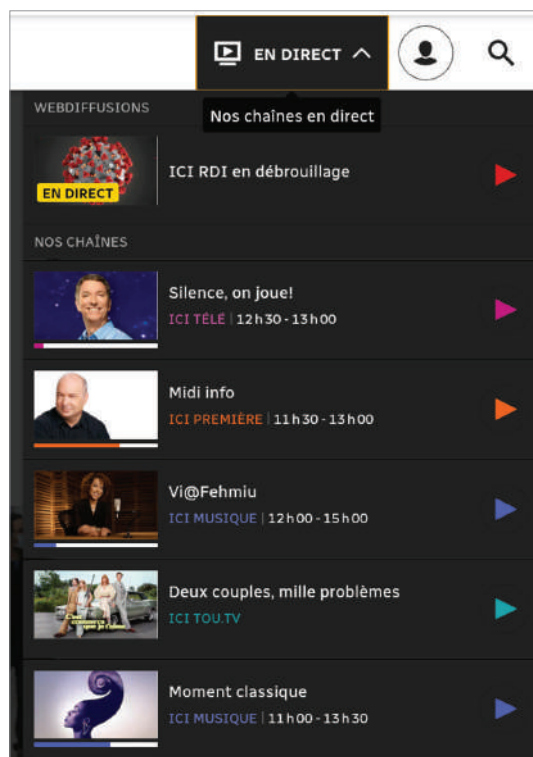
EN DIRECT

WEBDIFFUSIONS

Nos chaînes en direct

EN DIRECT

ICI RDI en débrouillage

NOS CHAÎNES

Silence, on joue!
ICI TÉLÉ | 12 h 30 - 13 h 00

Midi info
ICI PREMIÈRE | 11 h 30 - 13 h 00

Vi@Fehmiu
ICI MUSIQUE | 12 h 00 - 15 h 00

Deux couples, mille problèmes
ICI TOU.TV

Moment classique
ICI MUSIQUE | 11 h 00 - 13 h 30